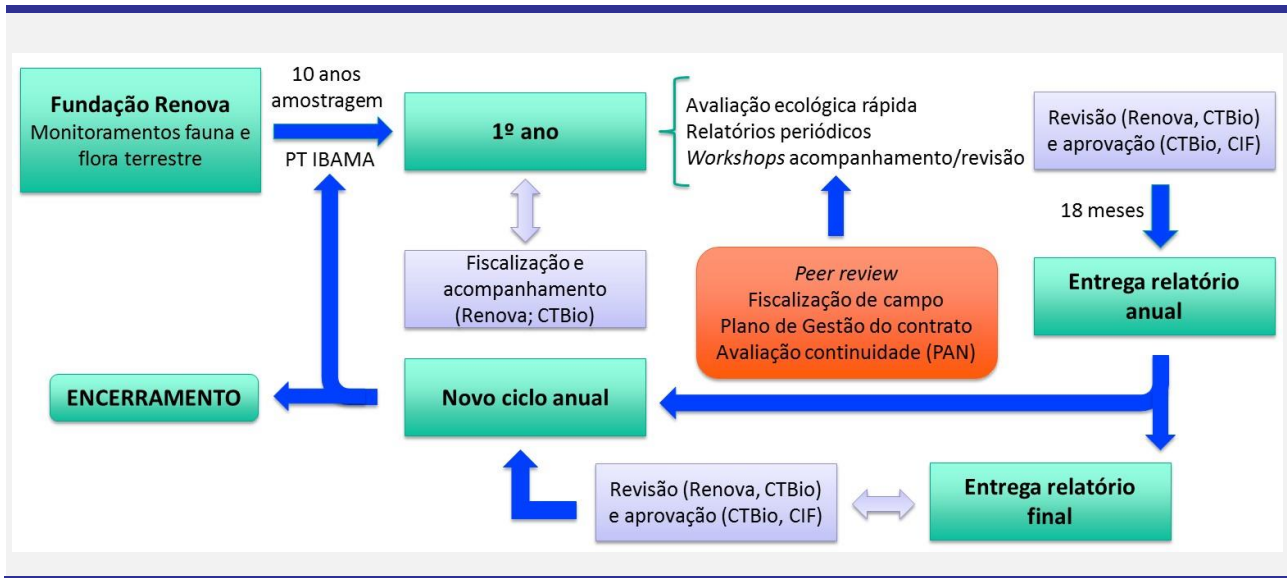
Fundação Renova
Monitoramentos fauna e flora terrestre

10 anos amostragem

PT IBAMA

1º ano

Avaliação ecológica rápida
Relatórios periódicos
*Workshops* acompanhamento/revisão

Revisão (Renova, CTBio) e aprovação (CTBio, CIF)

18 meses

Fiscalização e acompanhamento (Renova; CTBio)

*Peer review*
Fiscalização de campo
Plano de Gestão do contrato
Avaliação continuidade (PAN)

Entrega relatório anual

ENCERRAMENTO

Novo ciclo anual

Revisão (Renova, CTBio) e aprovação (CTBio, CIF)

Entrega relatório final